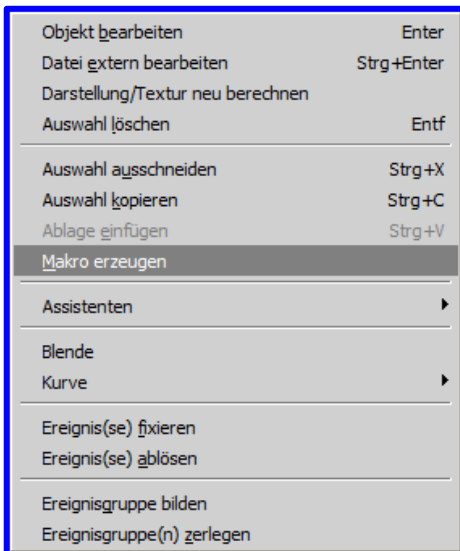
Objekt bearbeiten Enter
Datei extern bearbeiten Strg+Enter
Darstellung/Textur neu berechnen
Auswahl löschen Entf

Auswahl ausschneiden Strg+X
Auswahl kopieren Strg+C
Ablage einfügen Strg+V
Makro erzeugen

Assistenten

Blende
Kurve

Ereignis(se) fixieren
Ereignis(se) ablösen

Ereignisgruppe bilden
Ereignisgruppe(n) zerlegen